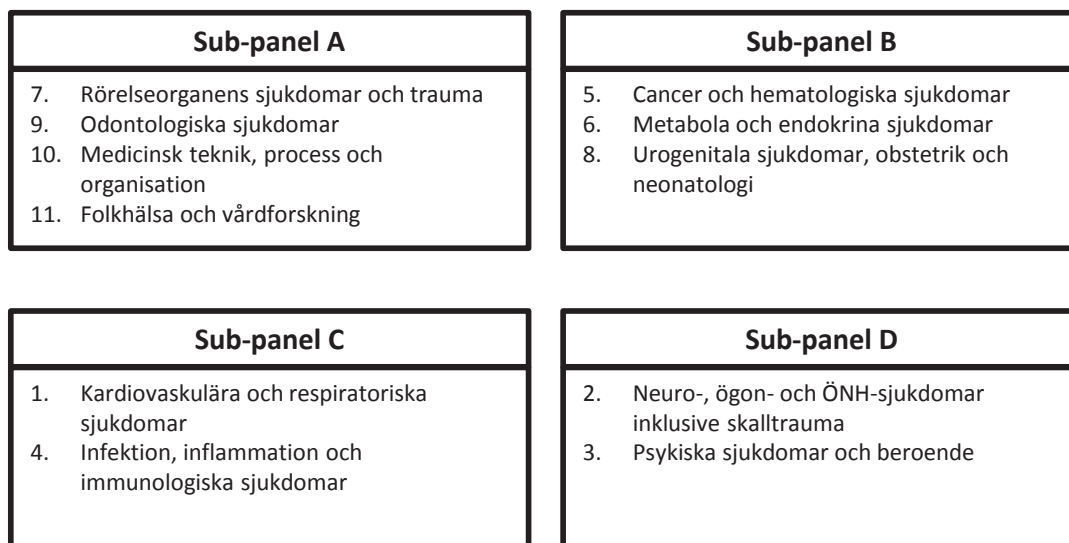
Sub-panel A

7. Rörelseorganens sjukdomar och trauma
9. Odontologiska sjukdomar
10. Medicinsk teknik, process och organisation
11. Folkhälsa och vårdforskning

Sub-panel B

5. Cancer och hematologiska sjukdomar
6. Metabola och endokrina sjukdomar
8. Urogenitala sjukdomar, obstetrik och neonatologi

Sub-panel C

1. Kardiovaskulära och respiratoriska sjukdomar
4. Infektion, inflammation och immunologiska sjukdomar

Sub-panel D

2. Neuro-, ögon- och ÖNH-sjukdomar inklusive skalltrauma
3. Psykiska sjukdomar och beroende